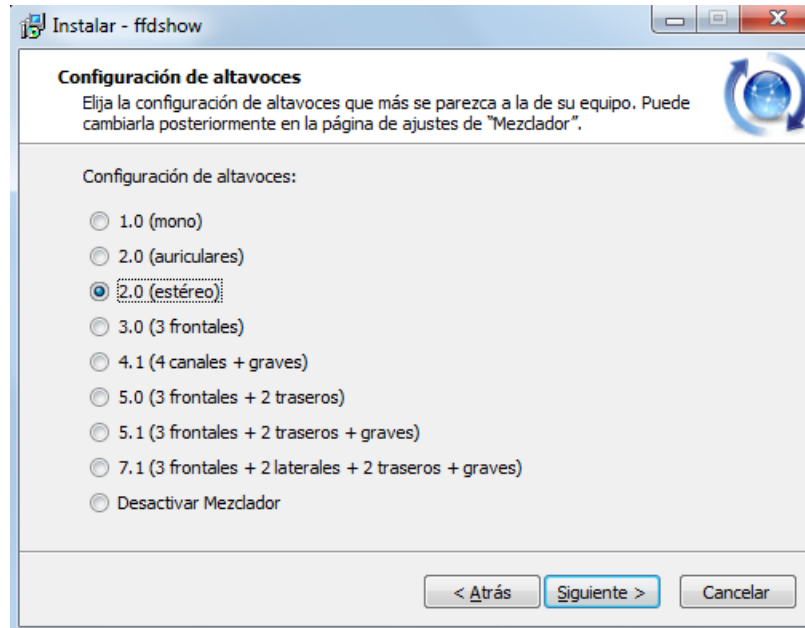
Instalar - ffdshow

Configuración de altavoces
Elija la configuración de altavoces que más se parezca a la de su equipo. Puede cambiarla posteriormente en la página de ajustes de "Mezclador".

Configuración de altavoces:

1.0 (mono)
2.0 (auriculares)
2.0 (estéreo)
3.0 (3 frontales)
4.1 (4 canales + graves)
5.0 (3 frontales + 2 traseros)
5.1 (3 frontales + 2 traseros + graves)
7.1 (3 frontales + 2 laterales + 2 traseros + graves)
Desactivar Mezclador

< Atrás
Siguiente >
Cancelar